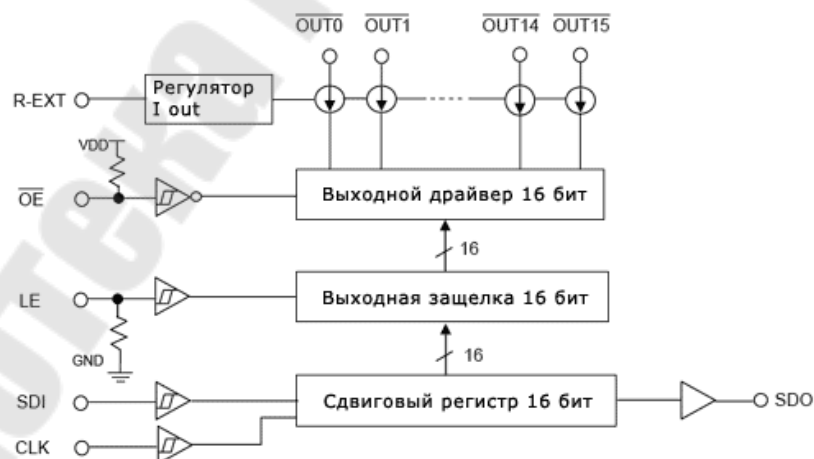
$\overline{OUT0}$ $\overline{OUT1}$ $\overline{OUT14}$ $\overline{OUT15}$

R-EXT

Регулятор I out

VDD

$\overline{OE}$

Выходной драйвер 16 бит

16

LE

Выходная защелка 16 бит

GND

16

SDI

Сдвиговый регистр 16 бит

SDO

CLK